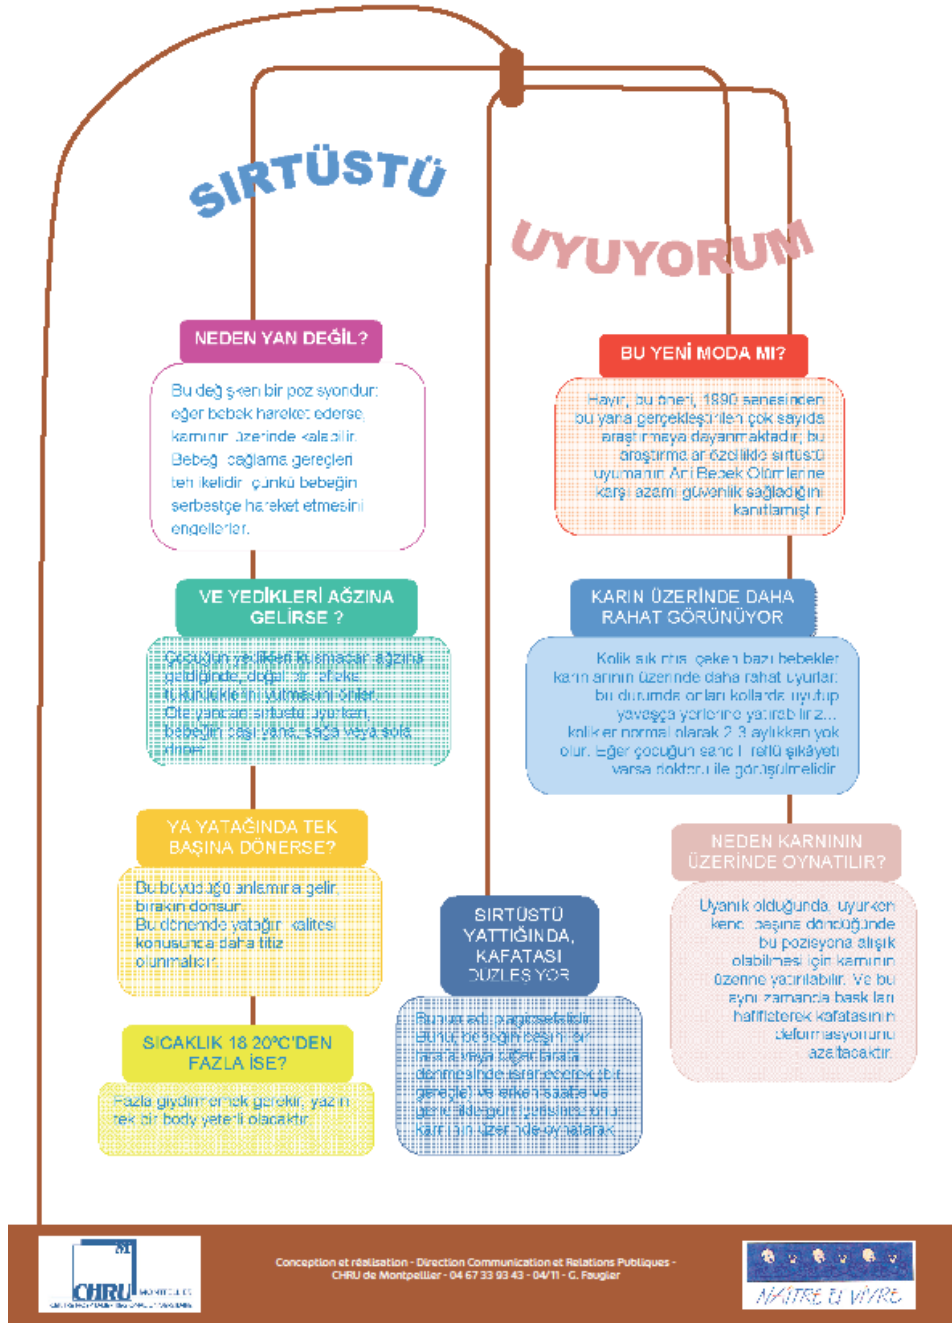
SIRTÜSTÜ

UYUYORUM

NEDEN YAN DEĞİL?

Bu değişken bir pozisyondur: eğer bebek hareket ederse, karnının üzerinde kalabilir. Bebeği sağlama gereçleri tehlikelidir, çünkü bebeğin serbestçe hareket etmesini engellerler.

BU YENİ MODA MI?

Hayır, bu öneri, 1990 senesinden bu yana gerçekleştirilen çok sayıda araştırmaya dayanmaktadır; bu araştırmalar özellikle sırtüstü uyumanın Ani Bebek Ölümlerine karşı azami güvenlik sağladığını kanıtlamıştır.

VE YEDİKLERİ AĞZINA GELİRSE ?

Çocuğun yedikleri kusmacak ağzına geldiğinde, doğal bir refleks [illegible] yutmasını sağlar. Ofta yandan sırtüstü uyurken, bebeğin başı yana, sağa veya sola döner.

KARIN ÜZERİNDE DAHA RAHAT GÖRÜNÜYOR

Kolik sıkıntısı çeken bazı bebekler karın arının üzerinde daha rahat uyurlar: bu durumda onları kollarda uyutup yavaşça yerlerine yatırabilirsiniz... kolikler normal olarak 2-3 aylıkken yok olur. Eğer çocuğunuz sancılı reflü şikâyeti varsa doktoru ile görüşülmelidir.

YA YATAĞINDA TEK BAŞINA DÖNERSE?

Bu büyüdüğü anlamına gelir, bırakın dönsün. Bu dönemde yatağın kalitesi konusunda daha titiz olunmalıdır.

NEDEN KARNININ ÜZERİNDE OYNATILIR?

Uyanık olduğunda, uyurken kendi başına döndüğünde bu pozisyona alışık olabilmesi için karnının üzerine yatırılabilir. Ve bu aynı zamanda baskıları hafifleterek kafatasının deformasyonunu azaltacaktır.

SIRTÜSTÜ YATTIĞINDA, KAFATASI DÜZLEŞİYOR

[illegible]

SICAKLIK 18-20°C'DEN FAZLA İSE?

Fazla giydirmemek gerekir, yazın tek bir body yeterli olacaktır.

CHRU MONTPELLIER

Conception et réalisation - Direction Communication et Relations Publiques - CHRU de Montpellier - 04 67 33 93 43 - 04/11 - G. Faugier

NAÎTRE & VIVRE